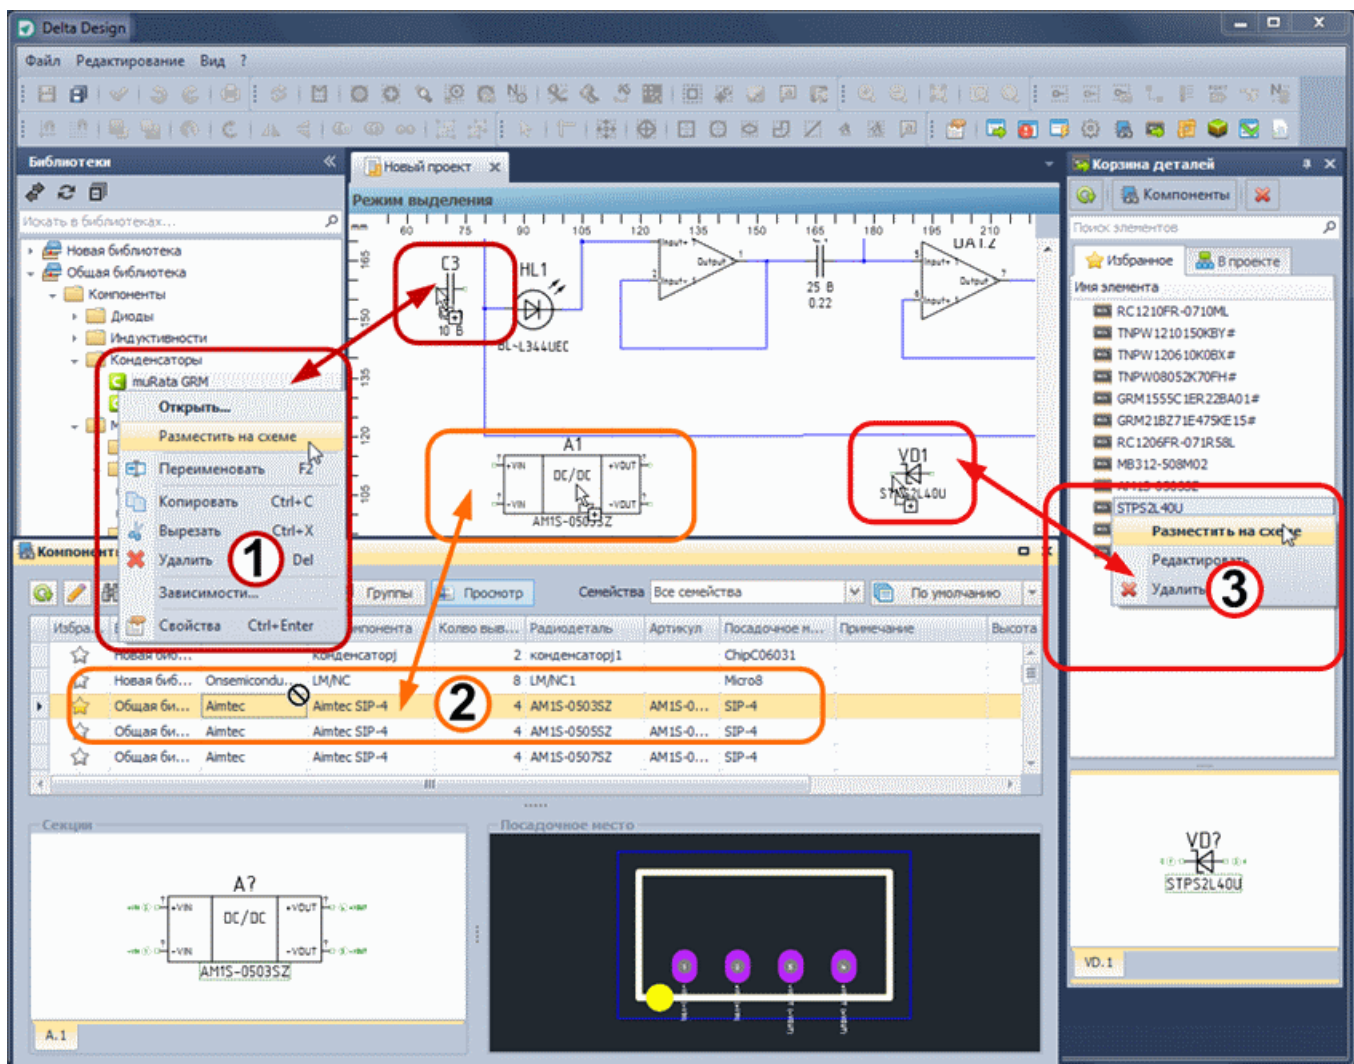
Delta Design

Файл Редактирование Вид ?

Библиотеки

Искать в библиотеках...

Новая библиотека
Общая библиотека
Компоненты
Диоды
Индуктивности
Конденсаторы
muRata GRM

Открыть...
Разместить на схеме
Переименовать F2
Копировать Ctrl+C
Вырезать Ctrl+X
Удалить Del
Зависимости...
Свойства Ctrl+Enter

1

Новый проект

Режим выделения

60 75 90 105 120 135 150 165 180 195 210

C3
10 В
HL1
BL-L344UEC
25 В
0.22
DA1.2
Input+
Output
A1
DC/DC
+VIN
-VIN
+VOUT
-VOUT
AM1S-0503SZ
VD1
STPS2L40U

Компоненты

Группы Просмотр Семейства Все семейства По умолчанию

| Избра... | | | Компонента | Кол-во выв... | Радиодеталь | Артикул | Посадочное м... | Примечание | Высота |
|---|---|---|---|---|---|---|---|---|---|
| | Новая биб... | | Конденсатор | 2 | Конденсатор1 | | ChipC06031 | | |
| | Новая биб... | Onsemicondu... | LM/NC | 8 | LM/NC1 | | Micro8 | | |
| | Общая би... | Aimtec | Aimtec SIP-4 | 4 | AM1S-0503SZ | AM1S-0... | SIP-4 | | |
| | Общая би... | Aimtec | Aimtec SIP-4 | 4 | AM1S-0505SZ | AM1S-0... | SIP-4 | | |
| | Общая би... | Aimtec | Aimtec SIP-4 | 4 | AM1S-0507SZ | AM1S-0... | SIP-4 | | |

2

Секции

A?
DC/DC
+VIN
-VIN
+VOUT
-VOUT
AM1S-0503SZ
A.1

Посадочное место

Корзина деталей

Компоненты

Поиск элементов

Избранное В проекте

Имя элемента
RC1210FR-0710ML
TNPW1210150KBY#
TNPW120610K0BX#
TNPW08052K70FH#
GRM1555C1ER22BA01#
GRM21BZ71E475KE15#
RC1206FR-071R58L
MB312-508M02
STPS2L40U

Разместить на схеме
Редактировать
Удалить

3

VD?
STPS2L40U
VD.1